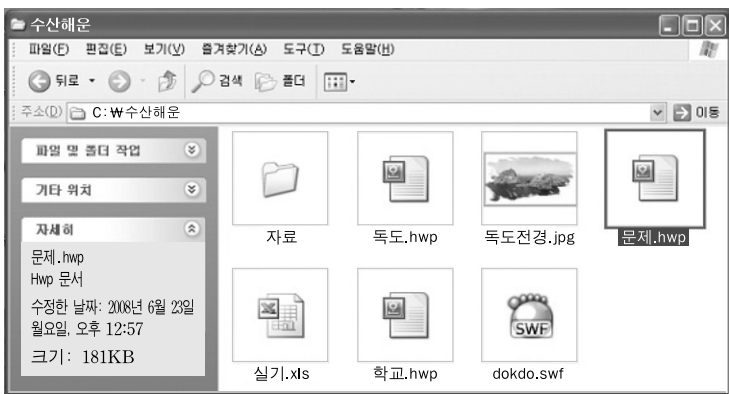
수산해운

파일(F) 편집(E) 보기(V) 즐겨찾기(A) 도구(T) 도움말(H)

뒤로 · 검색 폴더

주소(D) C:₩수산해운

이동

파일 및 폴더 작업

기타 위치

자세히

문제.hwp
Hwp 문서
수정한 날짜: 2008년 6월 23일 월요일, 오후 12:57
크기: 181KB

자료

독도.hwp

독도전경.jpg

문제.hwp

실기.xls

학교.hwp

SWF

dokdo.swf